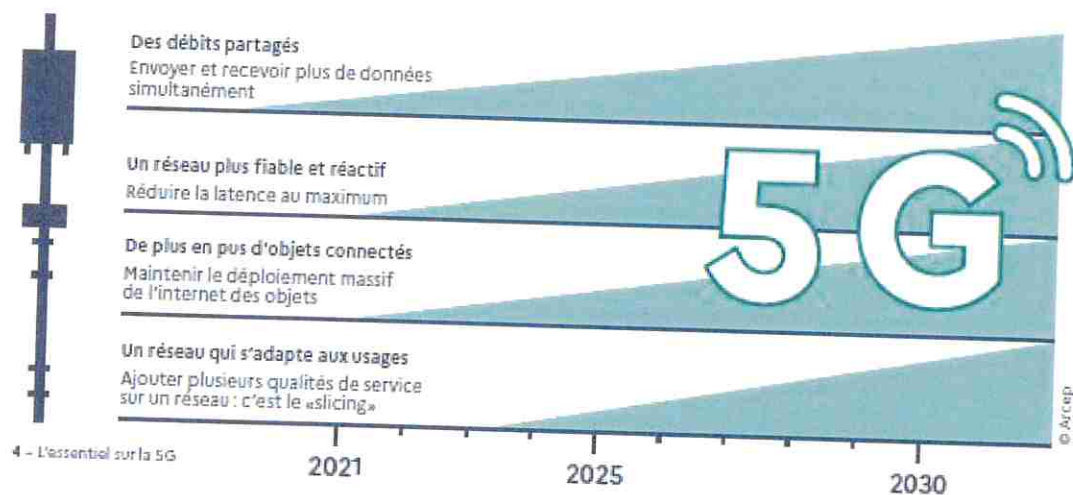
Des débits partagés
Envoyer et recevoir plus de données simultanément

Un réseau plus fiable et réactif
Réduire la latence au maximum

De plus en pus d'objets connectés
Maintenir le déploiement massif de l'internet des objets

Un réseau qui s'adapte aux usages
Ajouter plusieurs qualités de service sur un réseau : c'est le «slicing»

5G

2021
2025
2030

© Arcep

4 - L'essentiel sur la 5G